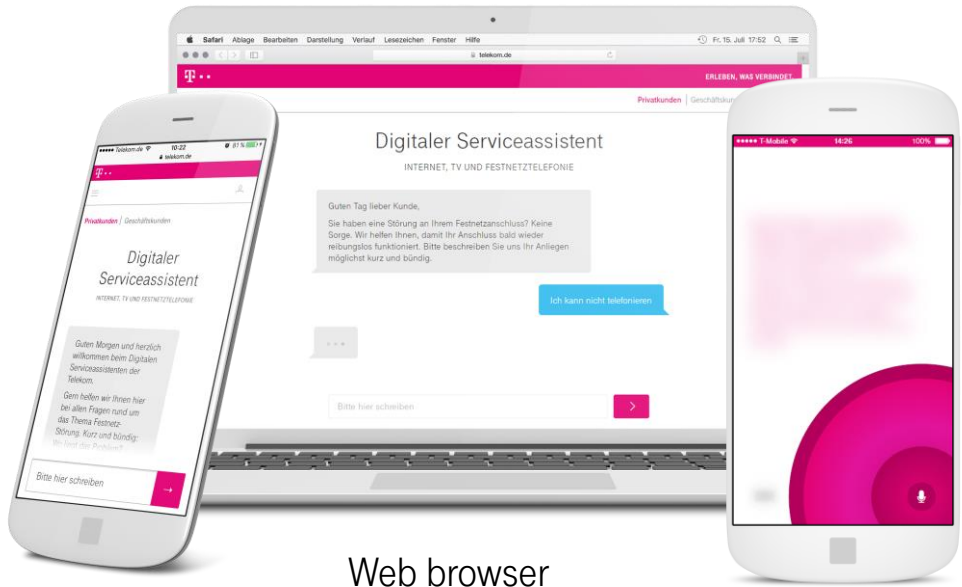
Safari Ablage Bearbeiten Darstellung Verlauf Lesezeichen Fenster Hilfe
Fr. 15. Juli 17:52
telekom.de
T · ·
ERLEBEN, WAS VERBINDET.
Privatkunden | Geschäftskun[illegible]

Digitaler Serviceassistent
INTERNET, TV UND FESTNETZTELEFONIE

Guten Tag lieber Kunde,

Sie haben eine Störung an Ihrem Festnetzanschluss? Keine Sorge. Wir helfen Ihnen, damit Ihr Anschluss bald wieder reibungslos funktioniert. Bitte beschreiben Sie uns Ihr Anliegen möglichst kurz und bündig.

Ich kann nicht telefonieren

Bitte hier schreiben

Telekom.de 10:22 81 %
telekom.de
T · ·
Privatkunden | Geschäftskunden

Digitaler Serviceassistent
INTERNET, TV UND FESTNETZTELEFONIE

Guten Morgen und herzlich willkommen beim Digitalen Serviceassistenten der Telekom.

Gern helfen wir Ihnen hier bei allen Fragen rund um das Thema Festnetz-Störung. Kurz und bündig. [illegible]

Bitte hier schreiben

T-Mobile 14:26 100%

Web browser